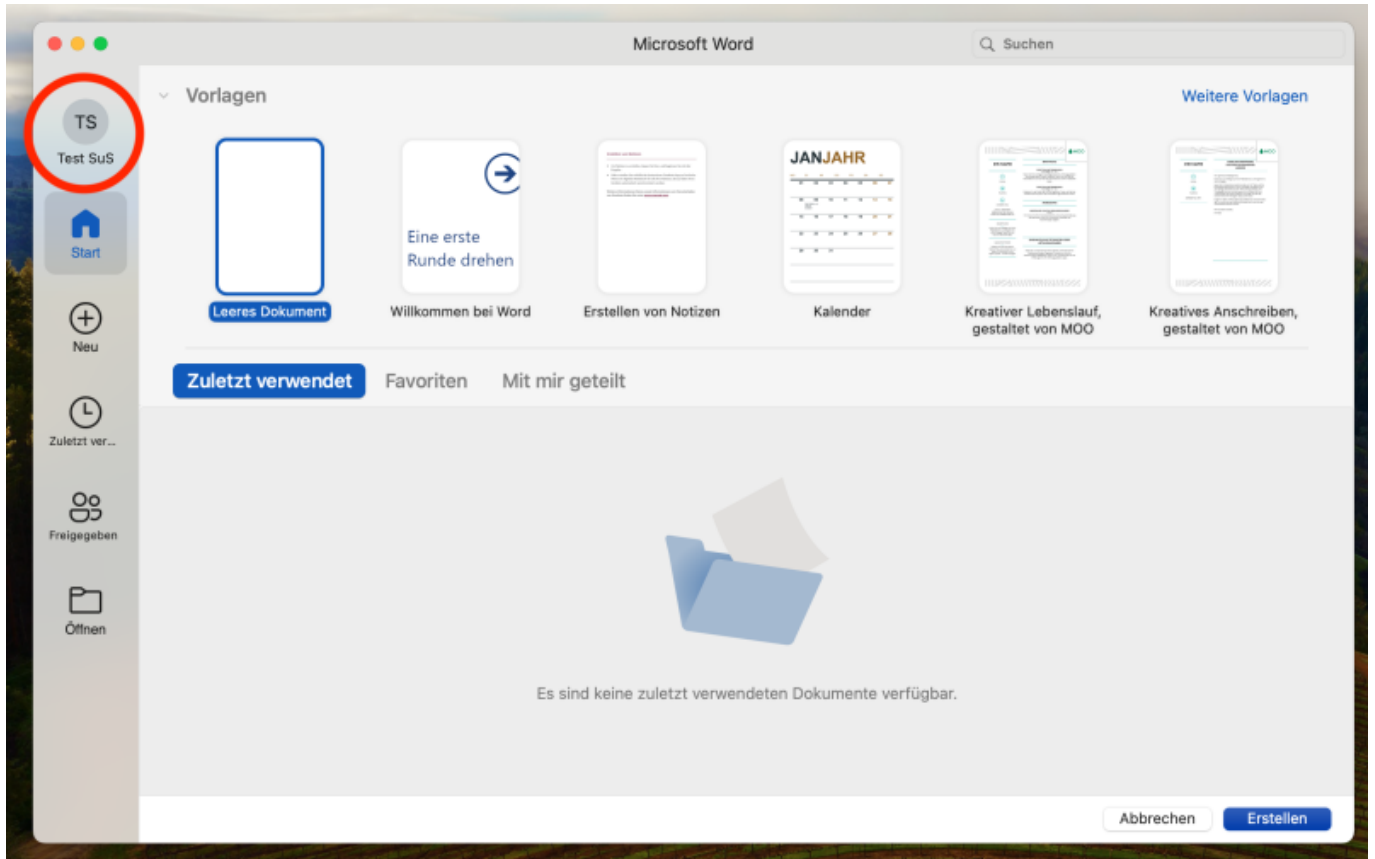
Microsoft Word

Suchen

TS
Test SuS

Start

Neu

Zuletzt ver...

Freigegeben

Öffnen

Vorlagen

Weitere Vorlagen

Leeres Dokument

Eine erste Runde drehen

Willkommen bei Word

Erstellen von Notizen

JANJAHR

Kalender

Kreativer Lebenslauf, gestaltet von MOO

Kreatives Anschreiben, gestaltet von MOO

Zuletzt verwendet

Favoriten

Mit mir geteilt

Es sind keine zuletzt verwendeten Dokumente verfügbar.

Abbrechen

Erstellen